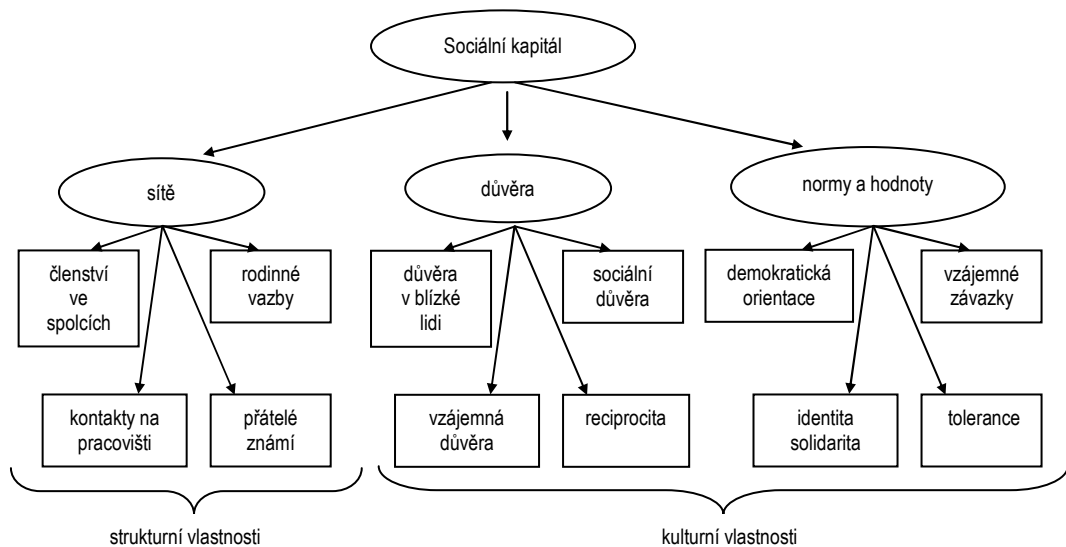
Sociální kapitál

sítě

členství ve spolcích

rodinné vazby

kontakty na pracovišti

přátelé známí

důvěra

důvěra v blízké lidi

sociální důvěra

vzájemná důvěra

reciprocita

normy a hodnoty

demokratická orientace

vzájemné závazky

identita solidarita

tolerance

strukturní vlastnosti

kulturní vlastnosti